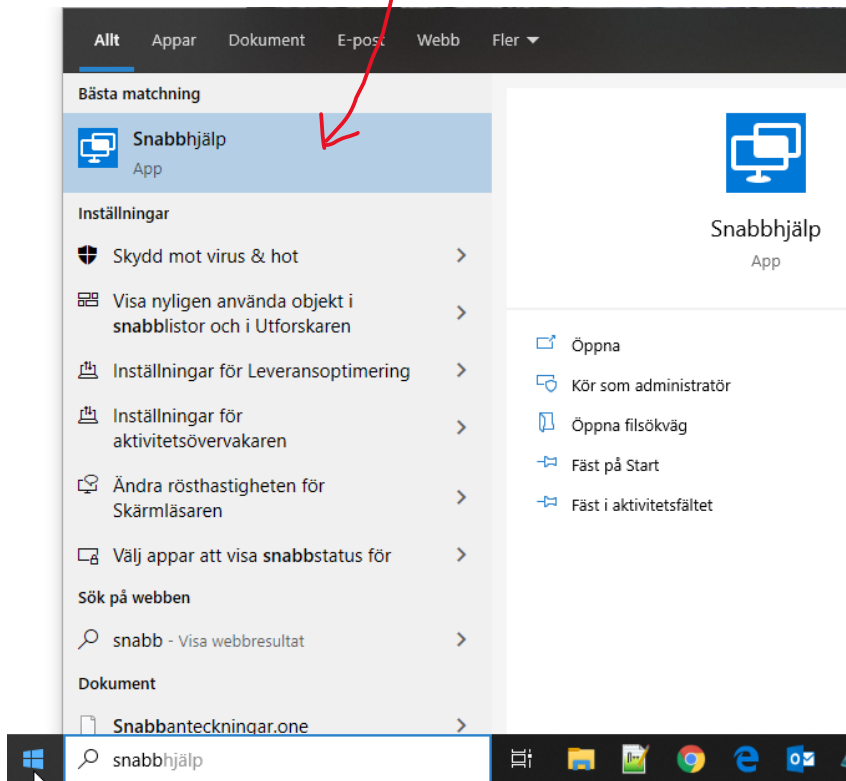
Allt Appar Dokument E-post Webb Fler

Bästa matchning

Snabbhjälp
App

Inställningar

Skydd mot virus & hot

Visa nyligen använda objekt i snabblistor och i Utforskaren

Inställningar för Leveransoptimering

Inställningar för aktivitetsövervakaren

Ändra rösthastigheten för Skärmläsaren

Välj appar att visa snabbstatus för

Sök på webben

snabb - Visa webbresultat

Dokument

Snabbanteckningar.one

Snabbhjälp
App

Öppna

Kör som administratör

Öppna filsökväg

Fäst på Start

Fäst i aktivitetsfältet

snabbhjälp